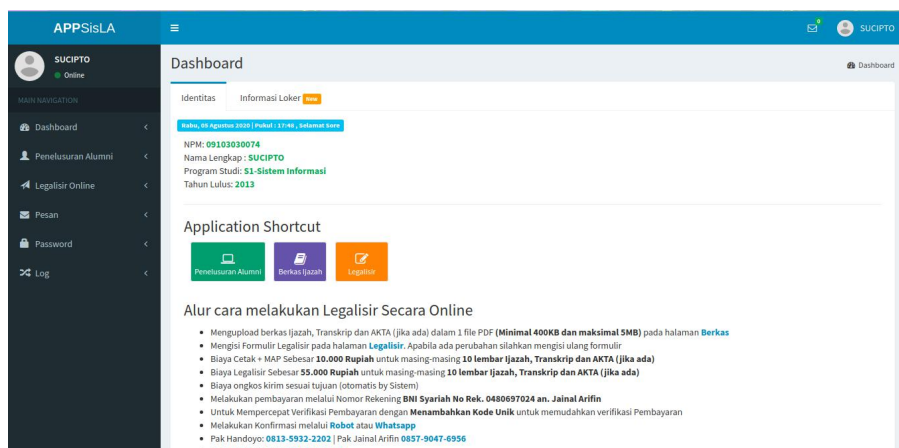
APPSisLA

SUCIPTO
Online

MAIN NAVIGATION
Dashboard
Penelusuran Alumni
Legalisir Online
Pesan
Password
Log

0
SUCIPTO

Dashboard
Dashboard

Identitas
Informasi Loker New

Rabu, 05 Agustus 2020 | Pukul : 17:46 , Selamat Sore

NPM: 09103030074
Nama Lengkap : SUCIPTO
Program Studi: S1-Sistem Informasi
Tahun Lulus: 2013

Application Shortcut

Penelusuran Alumni
Berkas Ijazah
Legalisir

Alur cara melakukan Legalisir Secara Online

- Mengupload berkas Ijazah, Transkrip dan AKTA (jika ada) dalam 1 file PDF (Minimal 400KB dan maksimal 5MB) pada halaman Berkas
- Mengisi Formulir Legalisir pada halaman Legalisir. Apabila ada perubahan silahkan mengisi ulang formulir
- Biaya Cetak + MAP Sebesar 10.000 Rupiah untuk masing-masing 10 lembar Ijazah, Transkrip dan AKTA (jika ada)
- Biaya Legalisir Sebesar 55.000 Rupiah untuk masing-masing 10 lembar Ijazah, Transkrip dan AKTA (jika ada)
- Biaya ongkos kirim sesuai tujuan (otomatis by Sistem)
- Melakukan pembayaran melalui Nomor Rekening BNI Syariah No Rek. 0480697024 an. Jainal Arifin
- Untuk Mempercepat Verifikasi Pembayaran dengan Menambahkan Kode Unik untuk memudahkan verifikasi Pembayaran
- Melakukan Konfirmasi melalui Robot atau Whatsapp
- Pak Handoyo: 0813-5932-2202 | Pak Jainal Arifin 0857-9047-6956